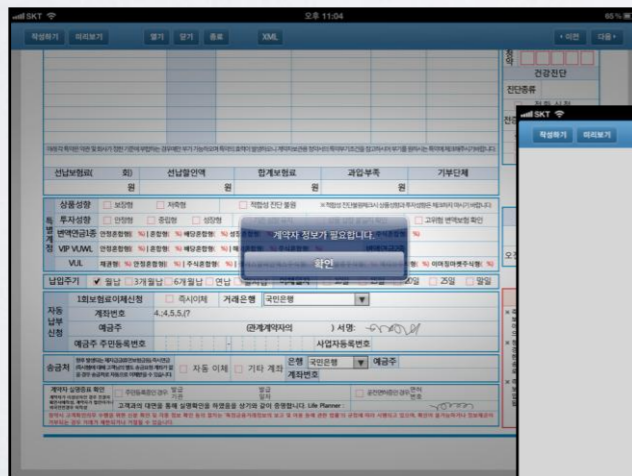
SKT 오후 11:04 65 %

작성하기 미리보기 열기 닫기 종료 XML 이전 다음

건강진단

진단종류

SKT

작성하기 미리보기

선납보험료( 회) 선납할인액 합계보험료 과입부족 기부단체

원 원 원 원

상품성향 보장형 저축형 적합성 진단 불응

투자성향 안정형 중립형 성장형

변액연금1종

VIP VUWL

VUL

고위험 변액보험 확인

계약자 정보가 필요합니다.

확인

납입주기 월납 3개월납 6개월납 연납 일시납 20일 25일 말일

1회보험료이체신청 즉시이체 거래은행 국민은행

자동납부신청 계좌번호 4,4,5,5,(7

예금주 (관계: 계약자의 ) 서명:

예금주 주민등록번호 사업자등록번호

송금처 자동 이체 기타 계좌 은행 국민은행 예금주

계좌번호

계약자 실명증표 확인

고객과의 대면을 통해 실명확인을 하였음을 상기와 같이 증명합니다. Life Planner :

오기